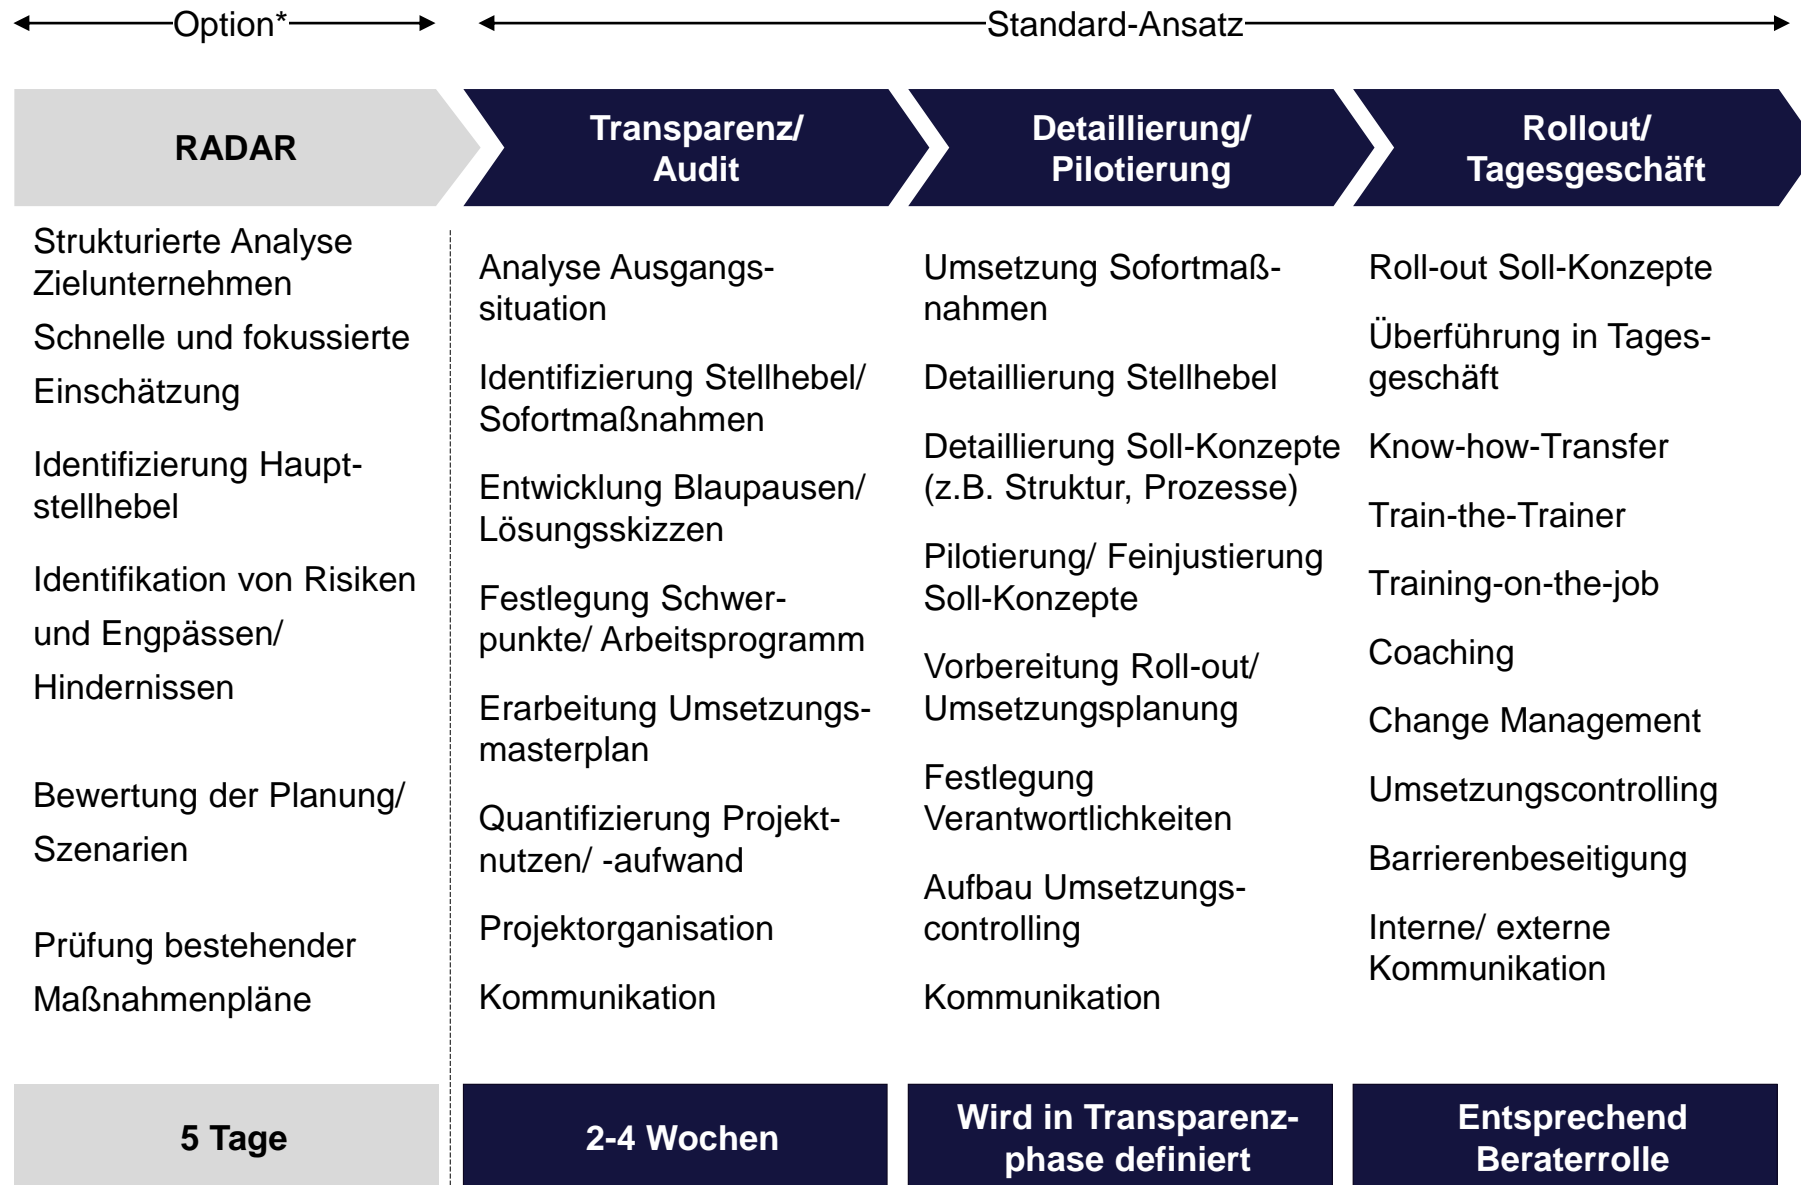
Option*

Standard-Ansatz

RADAR

Strukturierte Analyse Zielunternehmen

Schnelle und fokussierte Einschätzung

Identifizierung Hauptstellhebel

Identifikation von Risiken und Engpässen/ Hindernissen

Bewertung der Planung/ Szenarien

Prüfung bestehender Maßnahmenpläne

5 Tage

Transparenz/ Audit

Analyse Ausgangssituation

Identifizierung Stellhebel/ Sofortmaßnahmen

Entwicklung Blaupausen/ Lösungsskizzen

Festlegung Schwerpunkte/ Arbeitsprogramm

Erarbeitung Umsetzungsmasterplan

Quantifizierung Projektnutzen/ -aufwand

Projektorganisation

Kommunikation

2-4 Wochen

Detaillierung/ Pilotierung

Umsetzung Sofortmaßnahmen

Detaillierung Stellhebel

Detaillierung Soll-Konzepte (z.B. Struktur, Prozesse)

Pilotierung/ Feinjustierung Soll-Konzepte

Vorbereitung Roll-out/ Umsetzungsplanung

Festlegung Verantwortlichkeiten

Aufbau Umsetzungscontrolling

Kommunikation

Wird in Transparenzphase definiert

Rollout/ Tagesgeschäft

Roll-out Soll-Konzepte

Überführung in Tagesgeschäft

Know-how-Transfer

Train-the-Trainer

Training-on-the-job

Coaching

Change Management

Umsetzungscontrolling

Barrierenbeseitigung

Interne/ externe Kommunikation

Entsprechend Beraterrolle